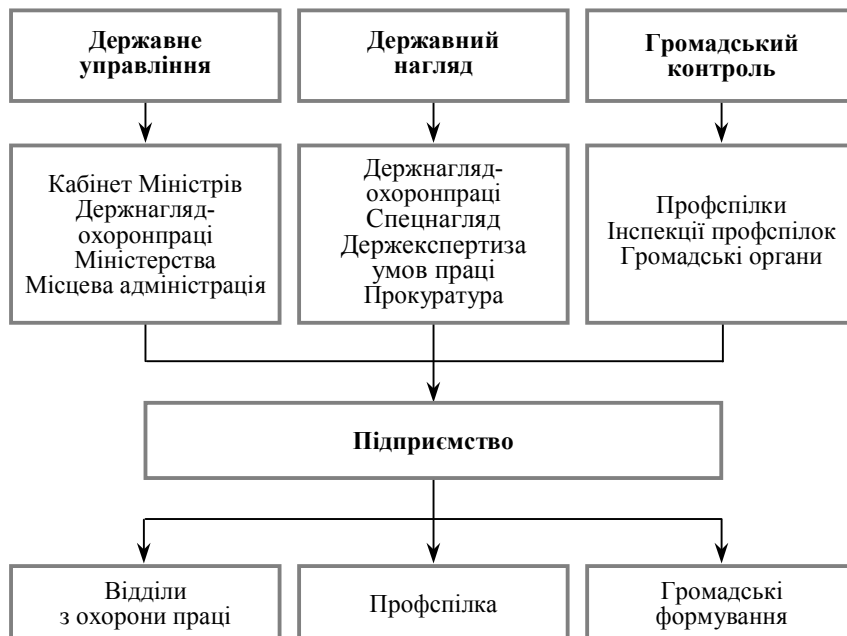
Державне управління

Державний нагляд

Громадський контроль

Кабінет Міністрів
Держнаглядохоронпраці
Міністерства
Місцева адміністрація

Держнаглядохоронпраці
Спецнагляд
Держекспертиза умов праці
Прокуратура

Профспілки
Інспекції профспілок
Громадські органи

Підприємство

Відділи з охорони праці

Профспілка

Громадські формування